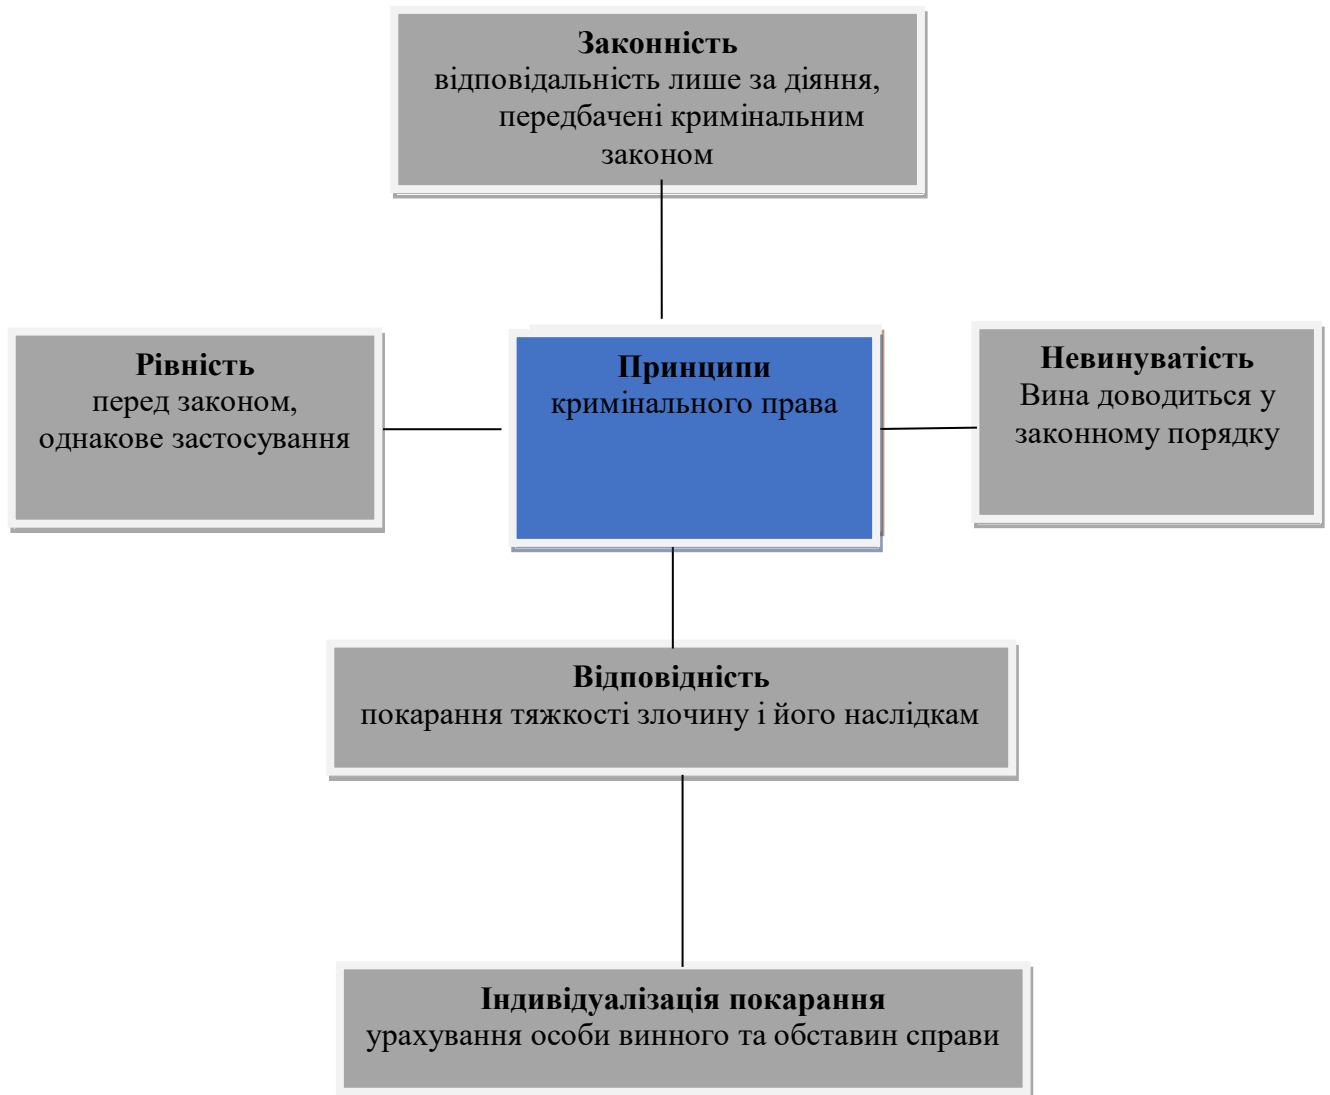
**Законність**
відповідальність лише за діяння, передбачені кримінальним законом

**Рівність**
перед законом, однакове застосування

**Принципи**
кримінального права

**Невинуватість**
Вина доводиться у законному порядку

**Відповідність**
покарання тяжкості злочину і його наслідкам

**Індивідуалізація покарання**
урахування особи винного та обставин справи